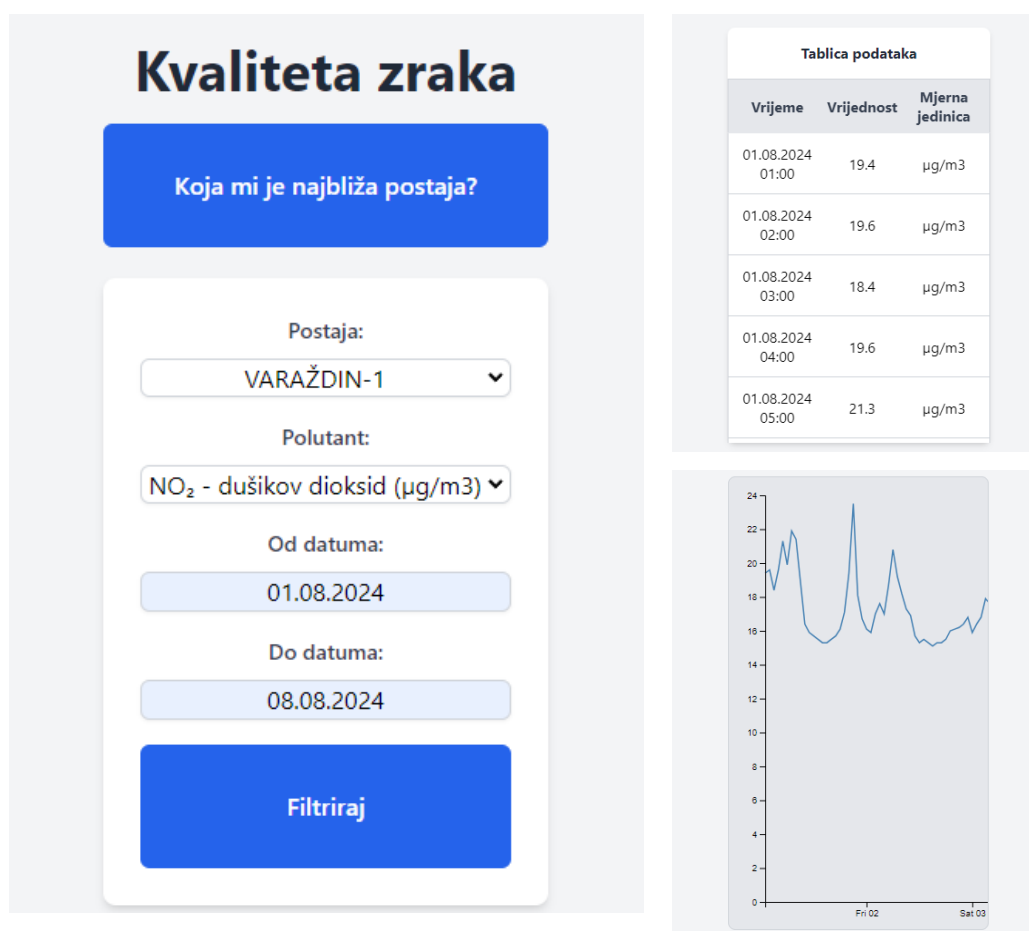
Kvaliteta zraka

Koja mi je najbliža postaja?

Postaja:

VARAŽDIN-1

Polutant:

NO₂ - dušikov dioksid (μg/m3)

Od datuma:

01.08.2024

Do datuma:

08.08.2024

Filtriraj

Tablica podataka

| Vrijeme | Vrijednost | Mjerna jedinica |
|---|---|---|
| 01.08.2024 01:00 | 19.4 | μg/m3 |
| 01.08.2024 02:00 | 19.6 | μg/m3 |
| 01.08.2024 03:00 | 18.4 | μg/m3 |
| 01.08.2024 04:00 | 19.6 | μg/m3 |
| 01.08.2024 05:00 | 21.3 | μg/m3 |

24
22
20
18
16
14
12
10
8
6
4
2
0
Fri 02
Sat 03